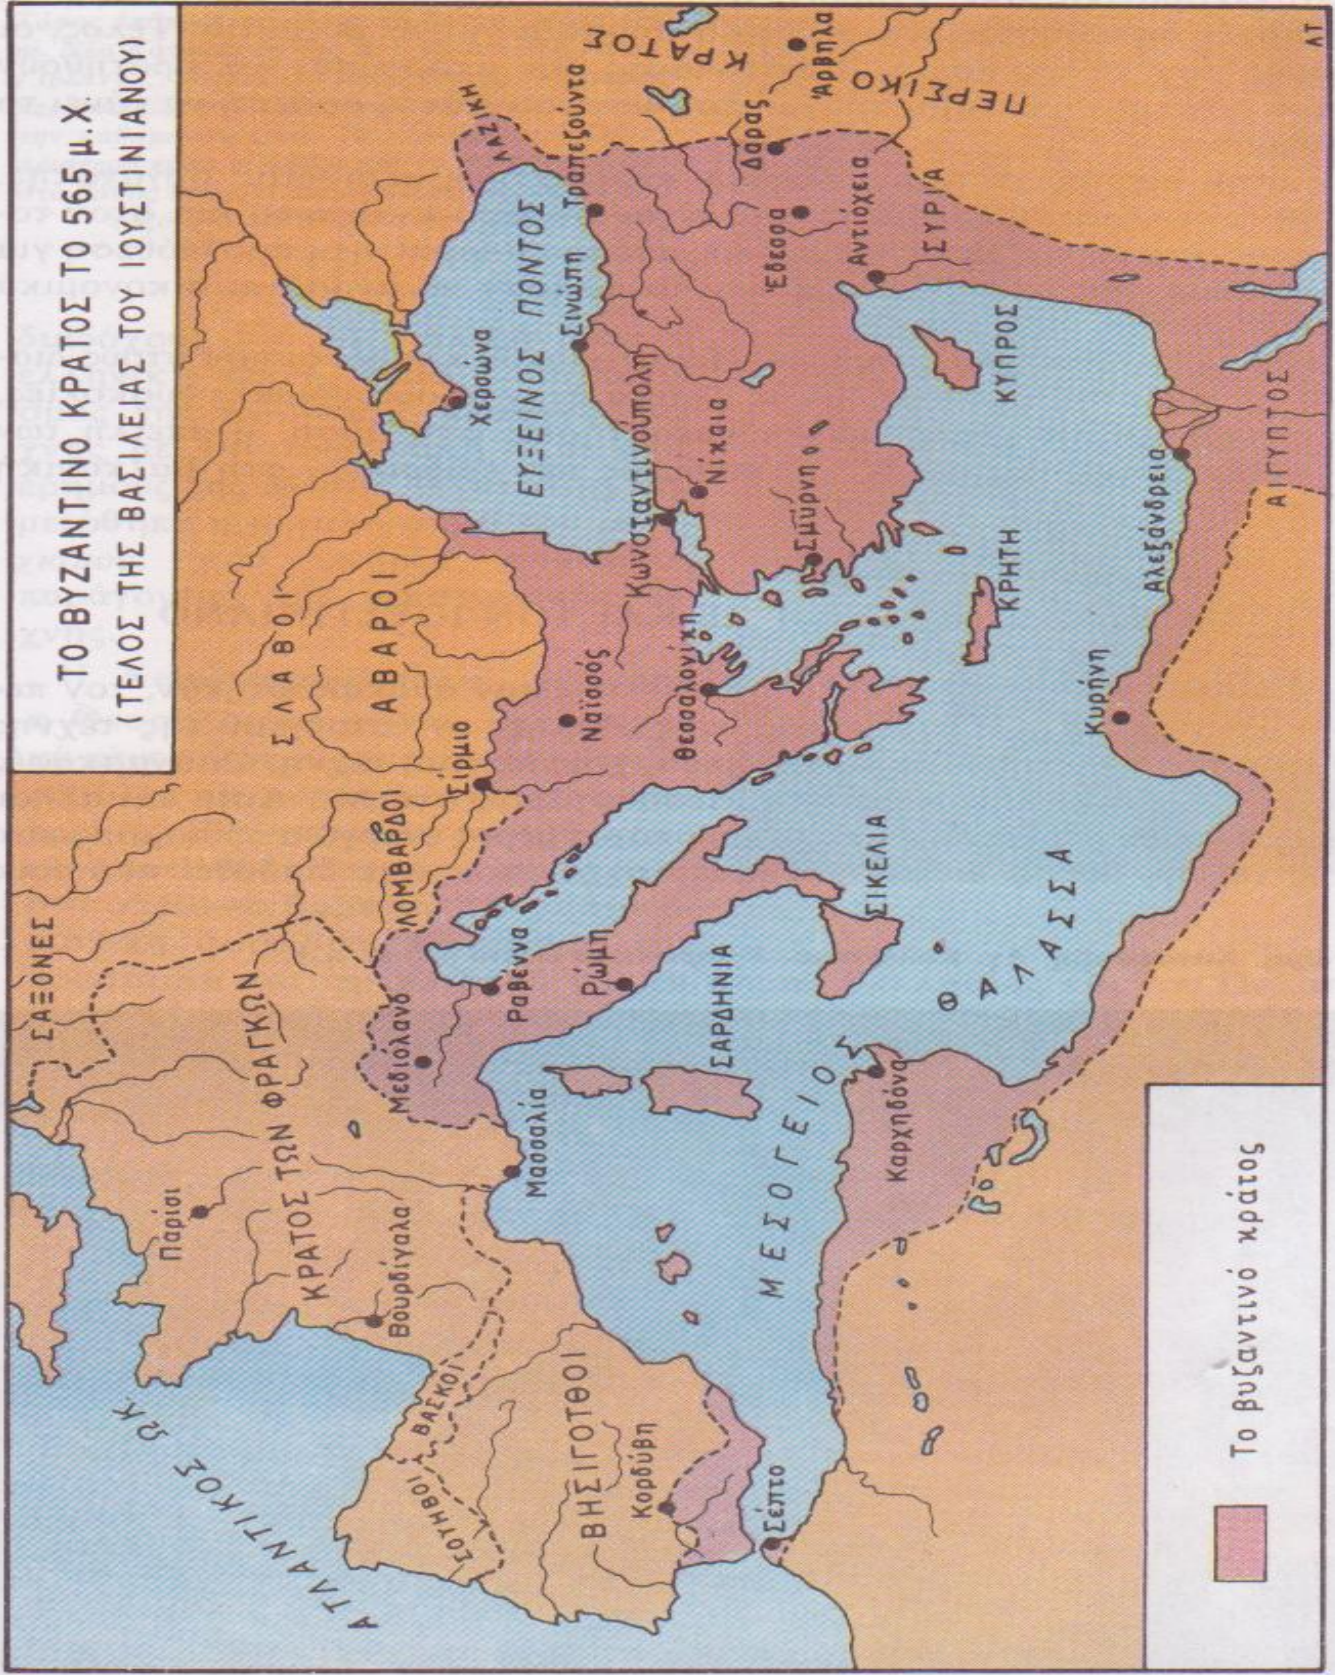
ΤΟ ΒΥΖΑΝΤΙΝΟ ΚΡΑΤΟΣ ΤΟ 565 μ.Χ.
(ΤΕΛΟΣ ΤΗΣ ΒΑΣΙΛΕΙΑΣ ΤΟΥ ΙΟΥΣΤΙΝΙΑΝΟΥ)

ΠΕΡΣΙΚΟ ΚΡΑΤΟΣ
Άρβηλα
Δάρας
ΛΑΖΙΚΗ
Τραπεζούντα
ΕΥΞΕΙΝΟΣ ΠΟΝΤΟΣ
Σινώπη
Χερσώνα
Έδεσσα
Αντιόχεια
ΣΥΡΙΑ
ΚΥΠΡΟΣ
ΑΙΓΥΠΤΟΣ
Αλεξάνδρεια
Νίκαια
Κωνσταντινούπολη
Σμύρνη
ΚΡΗΤΗ
ΣΛΑΒΟΙ
ΑΒΑΡΟΙ
Σίρμιο
Ναϊσσός
Θεσσαλονίκη
Κυρήνη
ΛΟΜΒΑΡΔΟΙ
ΣΑΞΟΝΕΣ
ΚΡΑΤΟΣ ΤΩΝ ΦΡΑΓΚΩΝ
Μεδιολανό
Ραβέννα
Ρώμη
ΣΙΚΕΛΙΑ
ΣΑΡΔΗΝΙΑ
ΜΕΣΟΓΕΙΟΣ ΘΑΛΑΣΣΑ
Καρχηδόνα
Μασσαλία
Παρίσι
Βουρδίγαλα
ΑΤΛΑΝΤΙΚΟΣ ΩΚ
ΒΑΣΚΟΙ
ΣΟΥΗΒΟΙ
ΒΗΣΙΓΟΤΘΟΙ
Κορδούβη
Σέπτο

Το βυζαντινό κράτος
ΛΤ